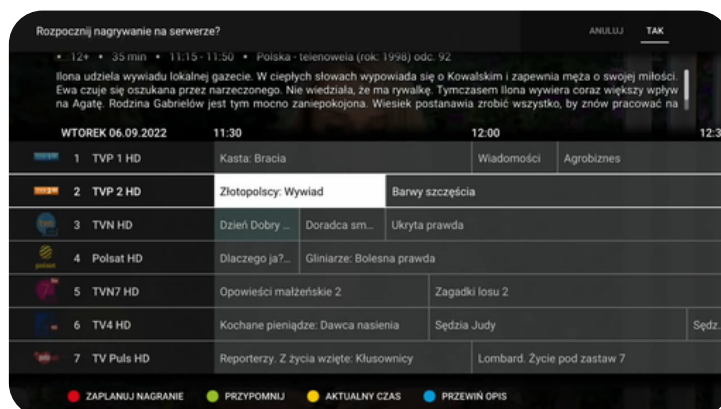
Rozpocznij nagrywanie na serwerze?

ANULUJ TAK

• 12+ • 35 min • 11:15 - 11:50 • Polska - telenowela (rok: 1998) odc. 92

Ilona udziela wywiadu lokalnej gazecie. W ciepłych słowach wypowiada się o Kowalskim i zapewnia męża o swojej miłości. Ewa czuje się oszukana przez narzeczonego. Nie wiedziała, że ma rywalkę. Tymczasem Ilona wywiera coraz większy wpływ na Agatę. Rodzina Gabrielów jest tym mocno zaniepokojona. Wiesiek postanawia zrobić wszystko, by znów pracować na

WTOREK 06.09.2022 11:30 12:00 12:3

| | | | | |
|---|---|---|---|---|
| 1 TVP 1 HD | Kasta: Bracia | | Wiadomości | Agrobiznes |
| 2 TVP 2 HD | Złotopolscy: Wywiad | Barwy szczęścia | | |
| 3 TVN HD | Dzień Dobry ... | Doradca sm... | Ukryta prawda | |
| 4 Polsat HD | Dlaczego ja?... | Gliniarze: Bolesna prawda | | |
| 5 TVN7 HD | Opowieści małżeńskie 2 | | Zagadki losu 2 | |
| 6 TV4 HD | Kochane pieniądze: Dawca nasienia | | Sędzia Judy | Sędz... |
| 7 TV Puls HD | Reporterzy. Z życia wzięte: Kłusownicy | | Lombard. Życie pod zastaw 7 | |

ZAPLANUJ NAGRANIE PRZYPOMNIJ AKTUALNY CZAS PRZEWIŃ OPIS